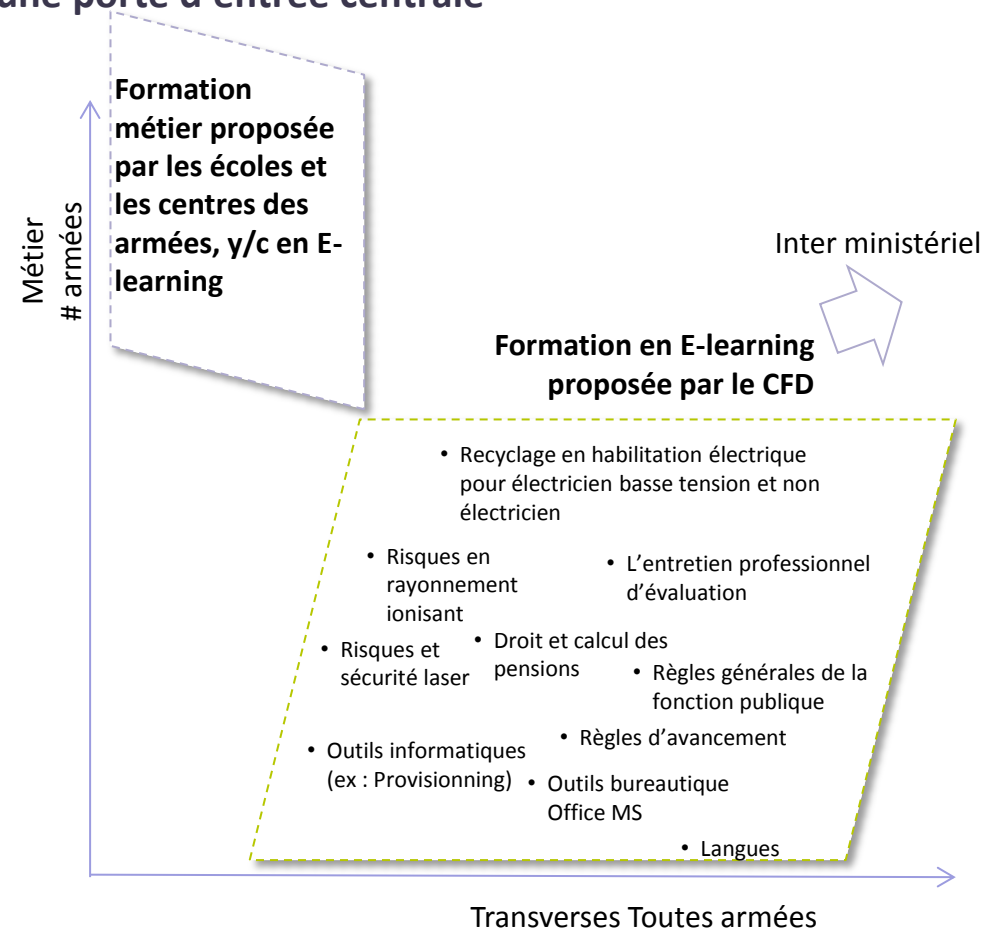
une porte d'entrée centrale

Formation métier proposée par les écoles et les centres des armées, y/c en E-learning

Métier
# armées

Inter ministériel

Formation en E-learning proposée par le CFD

• Recyclage en habilitation électrique pour électricien basse tension et non électricien

• Risques en rayonnement ionisant

• L'entretien professionnel d'évaluation

• Risques et sécurité laser

• Droit et calcul des pensions

• Règles générales de la fonction publique

• Règles d'avancement

• Outils informatiques (ex : Provisionning)

• Outils bureautique Office MS

• Langues

Transverses Toutes armées